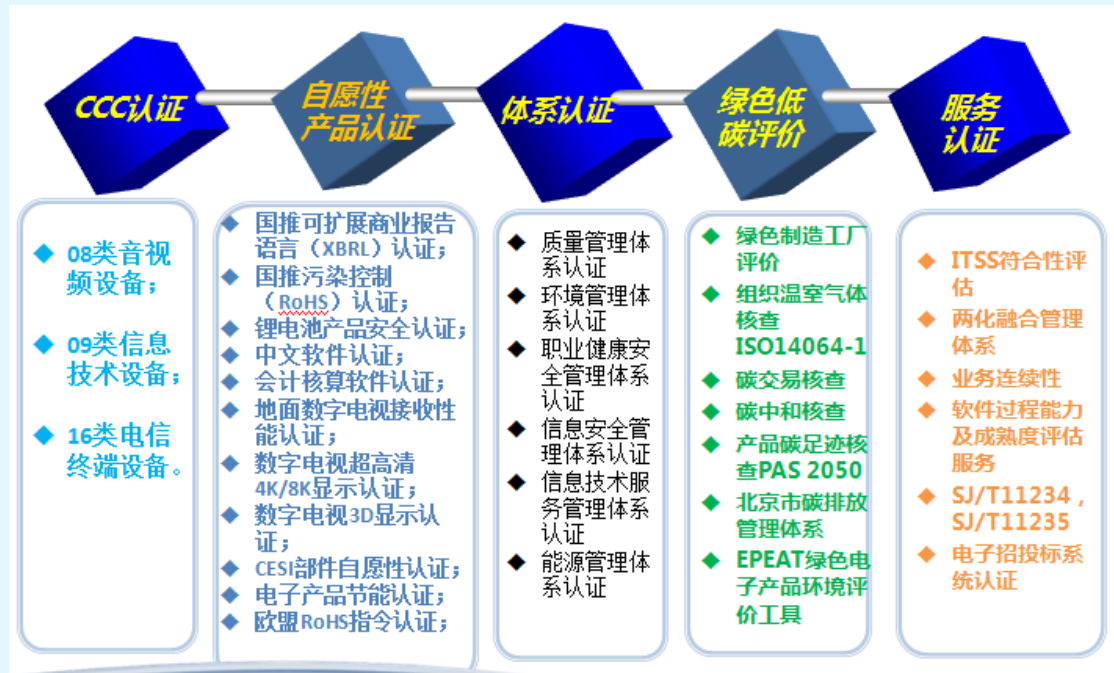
CCC认证

自愿性产品认证

体系认证

绿色低碳评价

服务认证

◆ 08类音视频设备；
◆ 09类信息技术设备；
◆ 16类电信终端设备。

◆ 国推可扩展商业报告语言（XBRL）认证；
◆ 国推污染控制（RoHS）认证；
◆ 锂电池产品安全认证；
◆ 中文软件认证；
◆ 会计核算软件认证；
◆ 地面数字电视接收性能认证；
◆ 数字电视超高清4K/8K显示认证；
◆ 数字电视3D显示认证；
◆ CESI部件自愿性认证；
◆ 电子产品节能认证；
◆ 欧盟RoHS指令认证；

◆ 质量管理体系认证
◆ 环境管理体系认证
◆ 职业健康安全管理体系认证
◆ 信息安全管理体系认证
◆ 信息技术服务管理体系认证
◆ 能源管理体系认证

◆ 绿色制造工厂评价
◆ 组织温室气体核查 ISO14064-1
◆ 碳交易核查
◆ 碳中和核查
◆ 产品碳足迹核查PAS 2050
◆ 北京市碳排放管理体系
◆ EPEAT绿色电子产品环境评价工具

◆ ITSS符合性评估
◆ 两化融合管理体系
◆ 业务连续性
◆ 软件过程能力及成熟度评估服务
◆ SJ/T11234，SJ/T11235
◆ 电子招投标系统认证